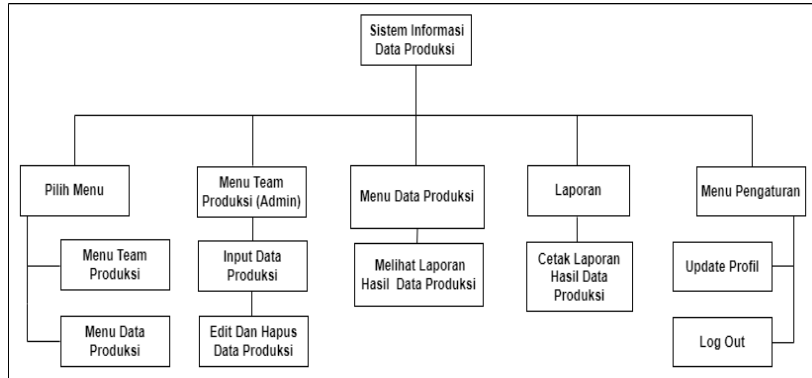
Sistem Informasi Data Produksi

Pilih Menu

Menu Team Produksi

Menu Data Produksi

Menu Team Produksi (Admin)

Input Data Produksi

Edit Dan Hapus Data Produksi

Menu Data Produksi

Melihat Laporan Hasil Data Produksi

Laporan

Cetak Laporan Hasil Data Produksi

Menu Pengaturan

Update Profil

Log Out